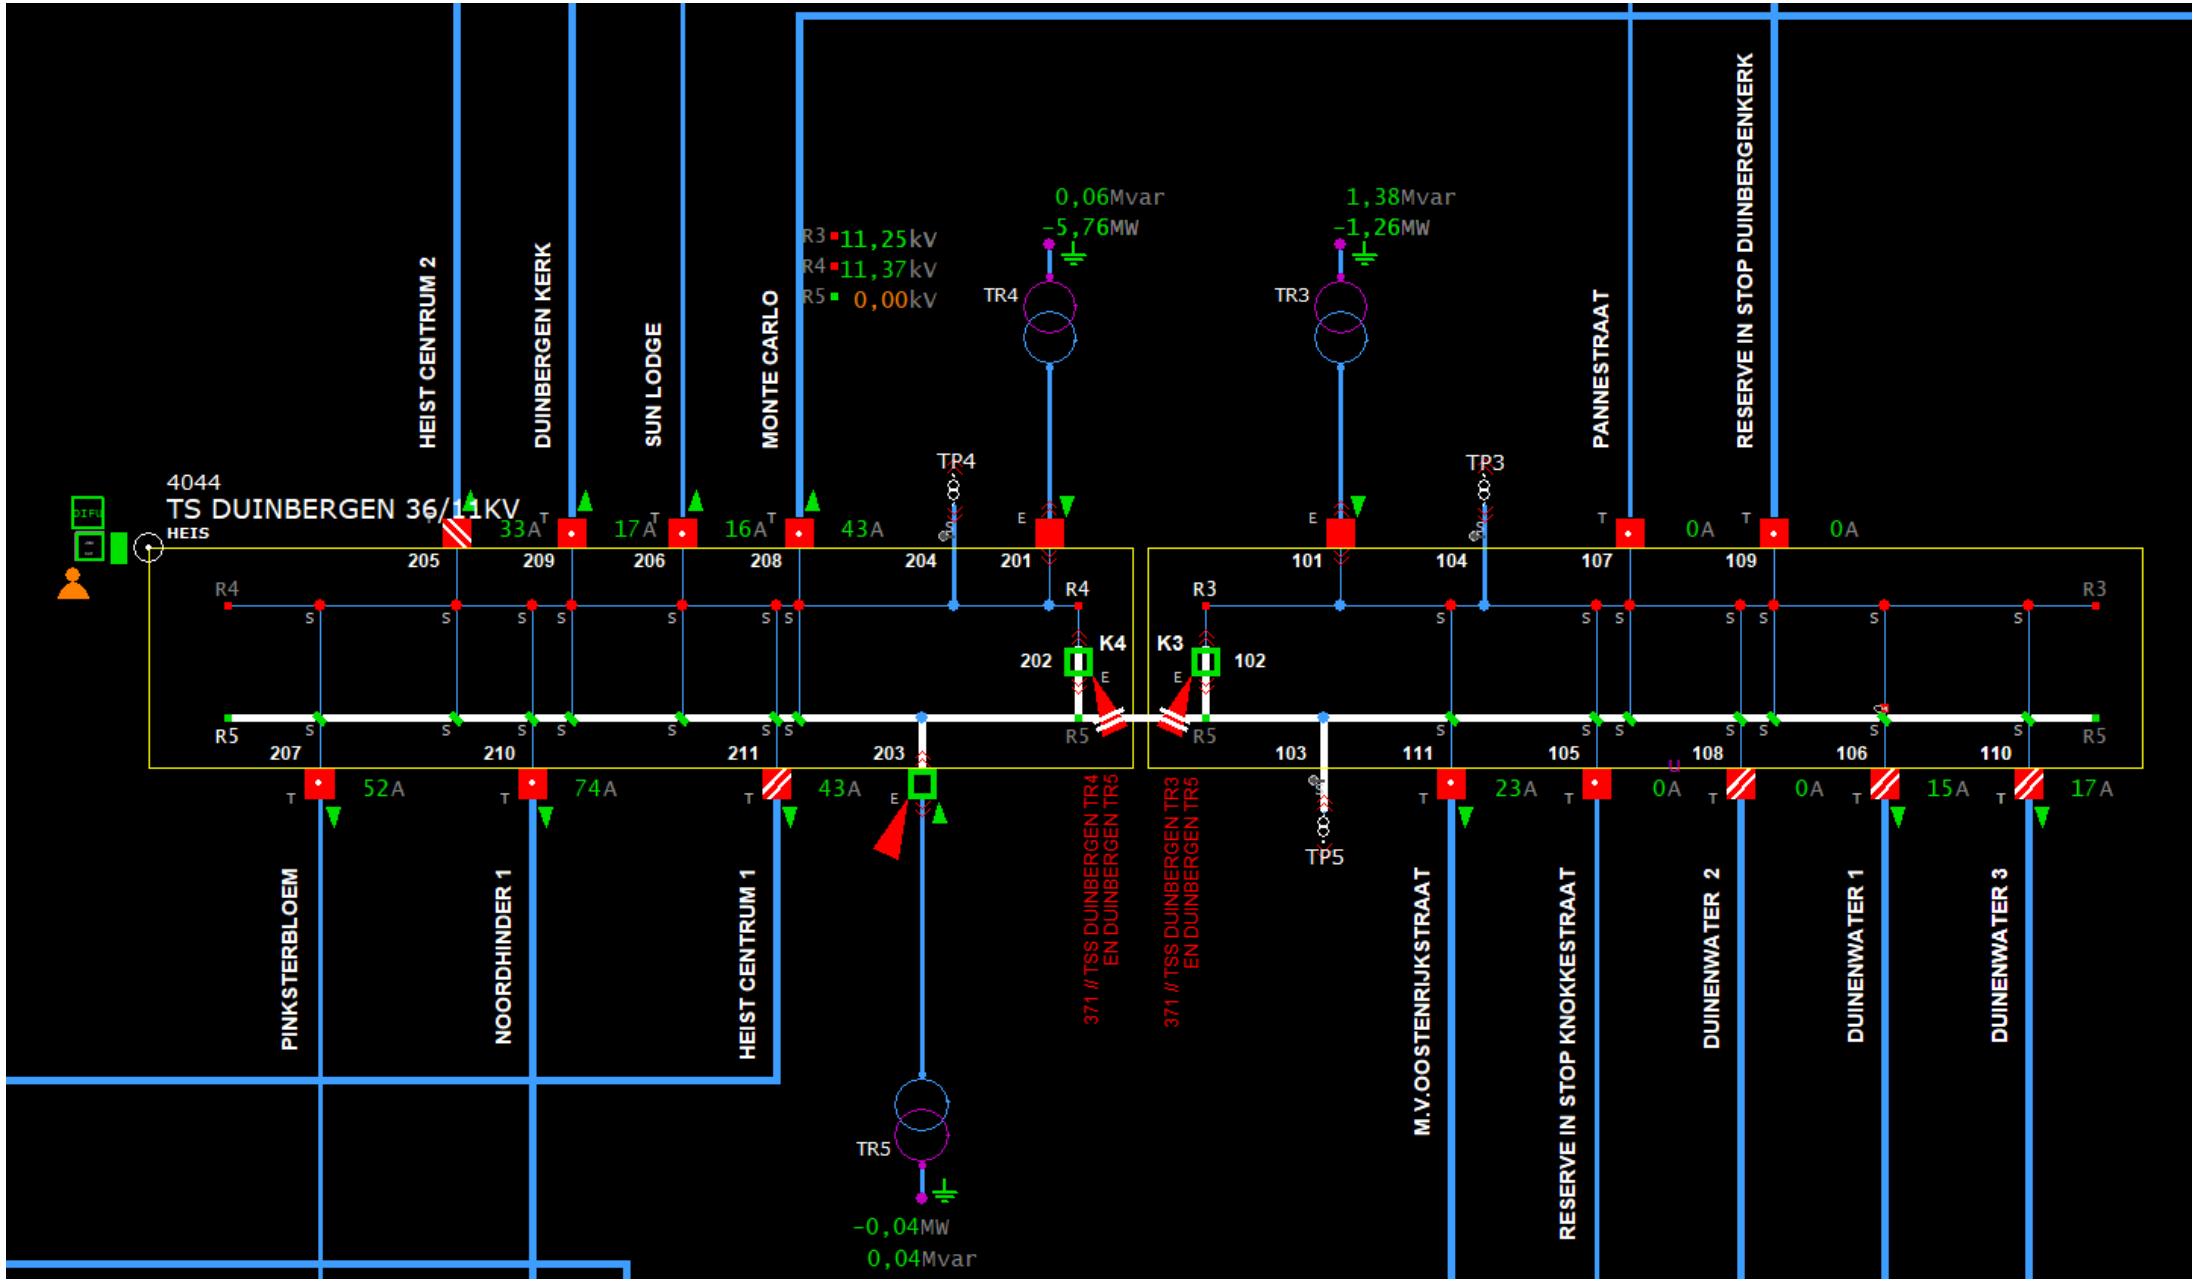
HEIST CENTRUM 2
DUINBERGEN KERK
SUN LODGE
MONTE CARLO
R3 11,25kV
R4 11,37kV
R5 0,00kV
0,06Mvar
-5,76MW
TR4
1,38Mvar
-1,26MW
TR3
PANNESTRAAT
RESERVE IN STOP DUINBERGENKERK
TP4
TP3
4044
TS DUINBERGEN 36/11KV
HEIS
DIFU
T 33A T 17A T 16A T 43A
E
E
T 0A T 0A
205 209 206 208 204 201 101 104 107 109
R4
R4
R3
R3
S S S S S S S S S S S S S S
202 K4 K3 102
E E
R5 207 210 211 203 R5 R5 103 111 105 108 106 110 R5
T 52A T 74A T 43A E
371 //TSS DUINBERGEN TR4 EN DUINBERGEN TR5
371 //TSS DUINBERGEN TR3 EN DUINBERGEN TR5
TP5
T 23A T 0A T 0A T 15A T 17A
PINKSTERBLOEM
NOORDHINDER 1
HEIST CENTRUM 1
M.V.OOSTENRIJKSTRAAT
RESERVE IN STOP KNOKKESTRAAT
DUINENWATER 2
DUINENWATER 1
DUINENWATER 3
TR5
-0,04MW
0,04Mvar